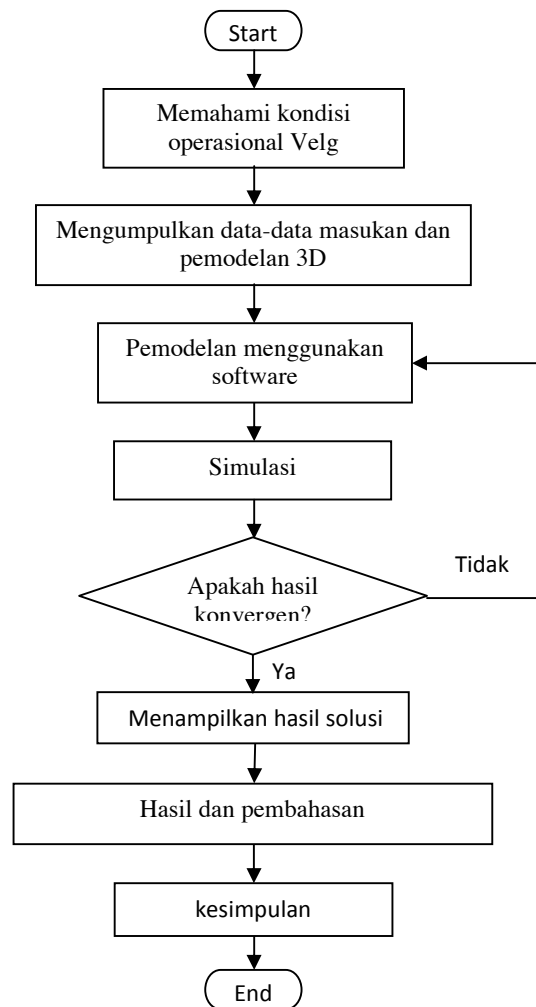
Start

Memahami kondisi operasional Velg

Mengumpulkan data-data masukan dan pemodelan 3D

Pemodelan menggunakan software

Simulasi

Apakah hasil konvergen?

Tidak

Ya

Menampilkan hasil solusi

Hasil dan pembahasan

kesimpulan

End